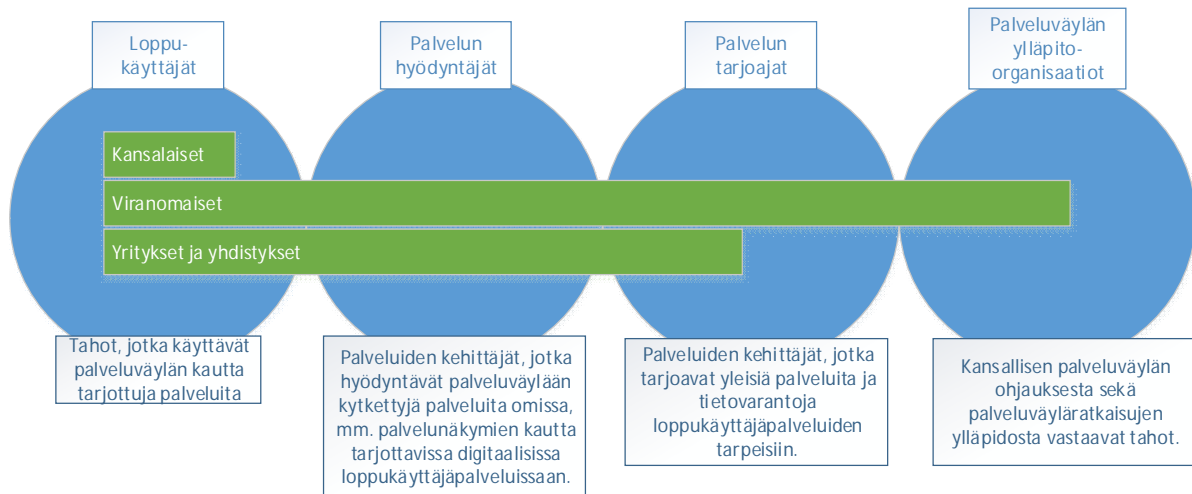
Loppukäyttäjät

Palvelun hyödyntäjät

Palvelun tarjoajat

Palveluväylän ylläpito-organisaatiot

Kansalaiset

Viranomaiset

Yritykset ja yhdistykset

Tahot, jotka käyttävät palveluväylän kautta tarjottuja palveluita

Palveluiden kehittäjät, jotka hyödyntävät palveluväylään kytkettyjä palveluita omissa, mm. palvelunäkymien kautta tarjottavissa digitaalisissa loppukäyttäjäpalveluissaan.

Palveluiden kehittäjät, jotka tarjoavat yleisiä palveluita ja tietovarantoja loppukäyttäjäpalveluiden tarpeisiin.

Kansallisen palveluväylän ohjauksesta sekä palveluväyläratkaisujen ylläpidosta vastaavat tahot.